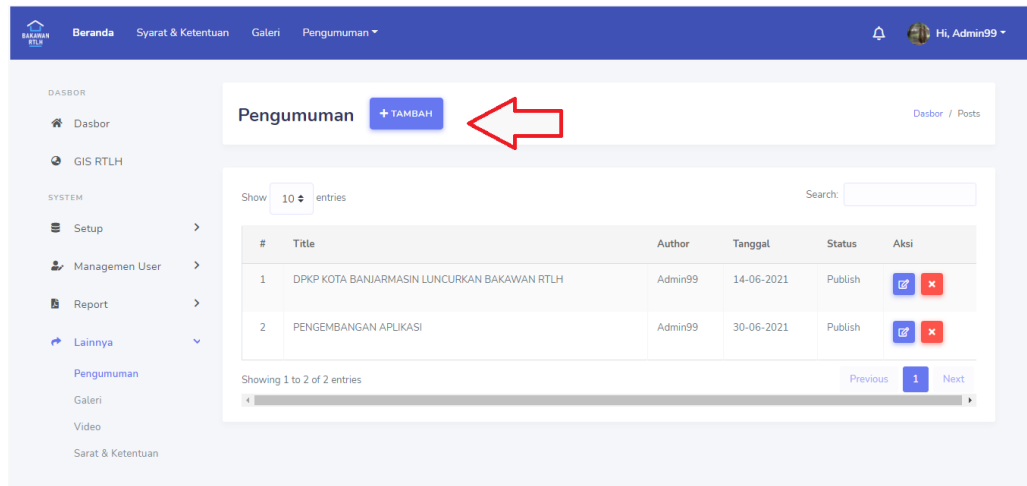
BAKAWAN RTLH

Beranda Syarat & Ketentuan Galeri Pengumuman

Hi, Admin99

DASBOR

Dasbor

GIS RTLH

SYSTEM

Setup

Managemen User

Report

Lainnya

Pengumuman

Galeri

Video

Sarat & Ketentuan

Pengumuman + TAMBAH

Dasbor / Posts

Show 10 entries

Search:

| # | Title | Author | Tanggal | Status | Aksi |
|---|---|---|---|---|---|
| 1 | DPKP KOTA BANJARMASIN LUNCURKAN BAKAWAN RTLH | Admin99 | 14-06-2021 | Publish | |
| 2 | PENGEMBANGAN APLIKASI | Admin99 | 30-06-2021 | Publish | |

Showing 1 to 2 of 2 entries

Previous 1 Next